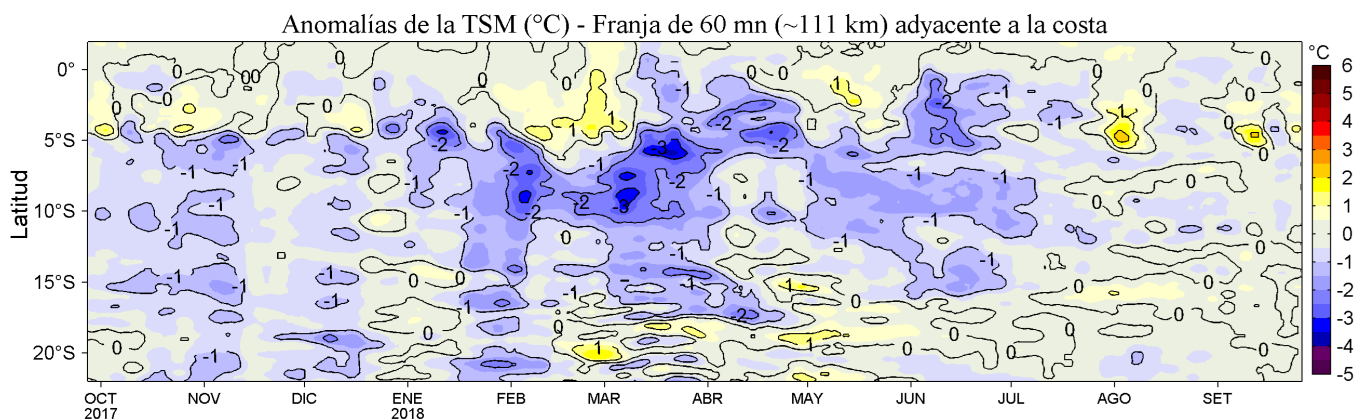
Anomalías de la TSM (°C) - Franja de 60 mn (~111 km) adyacente a la costa

Latitud

0°
5°S
10°S
15°S
20°S

OCT 2017
NOV
DIC
ENE 2018
FEB
MAR
ABR
MAY
JUN
JUL
AGO
SET

°C
6
5
4
3
2
1
0
-1
-2
-3
-4
-5

0
00
0
0
0
-1
-1
-2
-1
-1
-1
-1
-1
-1
-2
-1
-2
-2
-3
-2
-3
-2
-1
-1
-1
-1
-2
-2
-1
-1
-1
-1
-1
-1
-2
-1
-1
-1
-1
1
1
1
1
1
1
1
1
0
0
0
0
0
0
0
0
0
0
0
0
0
0
0
0
-1
-1
-1
-2
-1
-1
-1
-1
-1
-1
-1
-1
-1